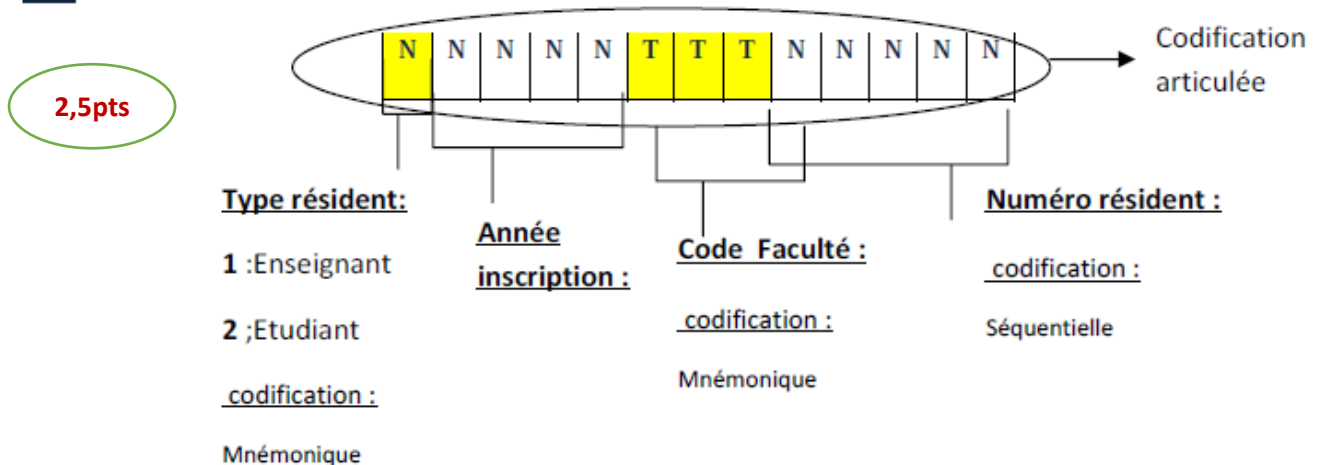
2,5pts

| N | N | N | N | N | T | T | T | N | N | N | N | N |
|---|---|---|---|---|---|---|---|---|---|---|---|---|

Codification articulée

Type résident:

1 :Enseignant

2 ;Etudiant

codification :

Mnémonique

Année inscription :

Code Faculté :

codification :

Mnémonique

Numéro résident :

codification :

Séquentielle